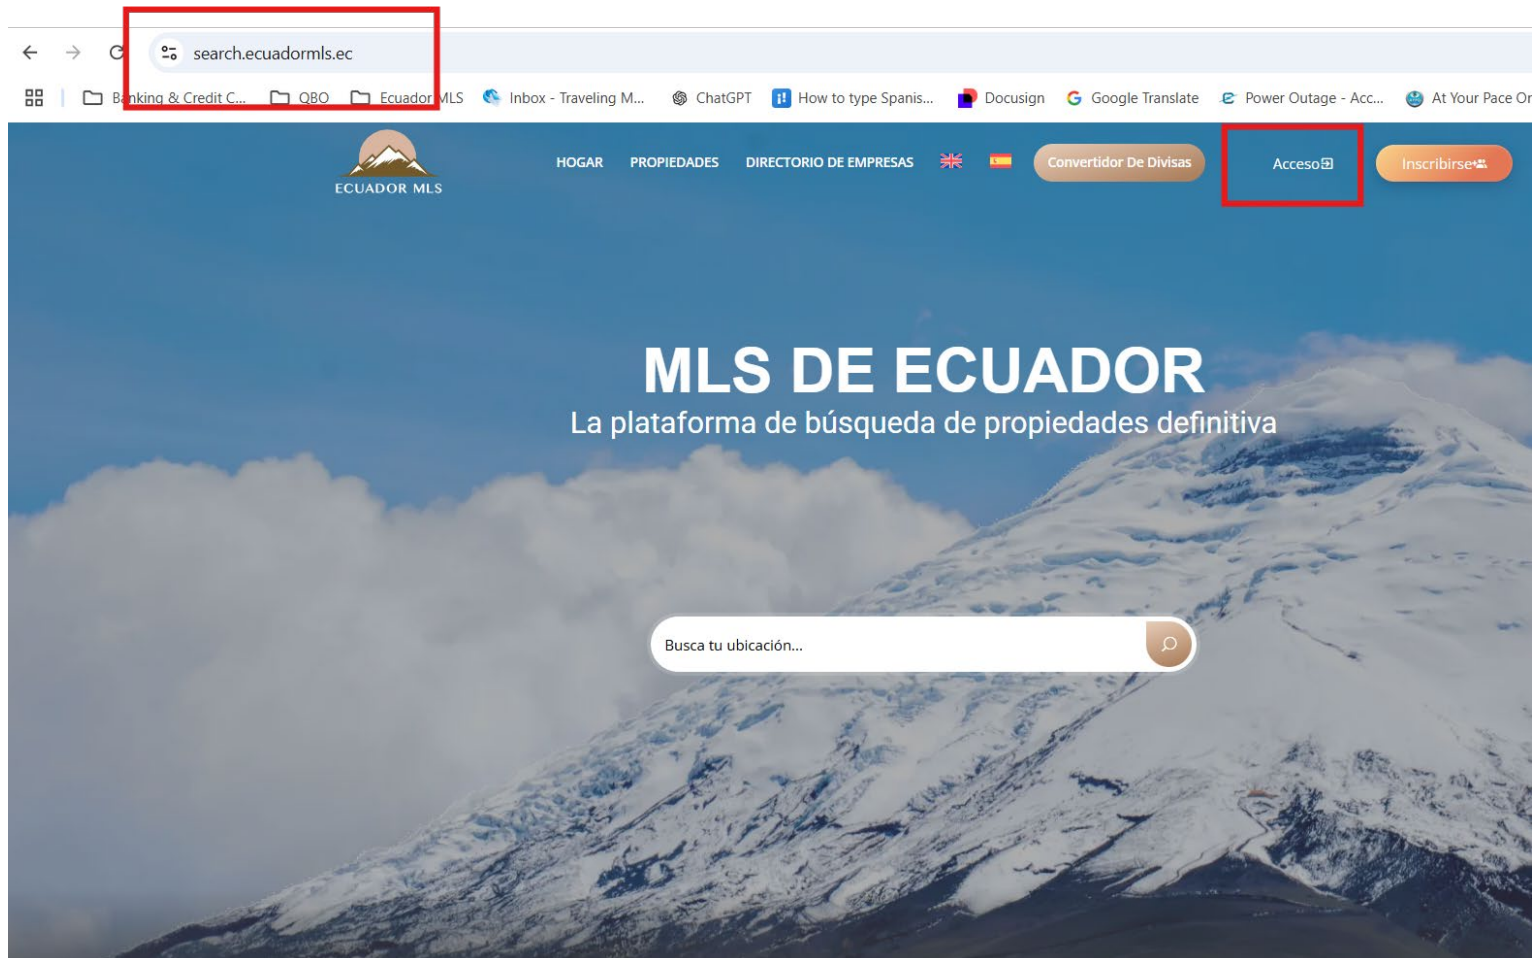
search.ecuadormls.ec

Banking & Credit C... QBO Ecuador MLS Inbox - Traveling M... ChatGPT How to type Spanis... Docusign Google Translate Power Outage - Acc... At Your Pace Or

ECUADOR MLS

HOGAR PROPIEDADES DIRECTORIO DE EMPRESAS Convertidor De Divisas Acceso Inscribirse

MLS DE ECUADOR
La plataforma de búsqueda de propiedades definitiva

Busca tu ubicación...